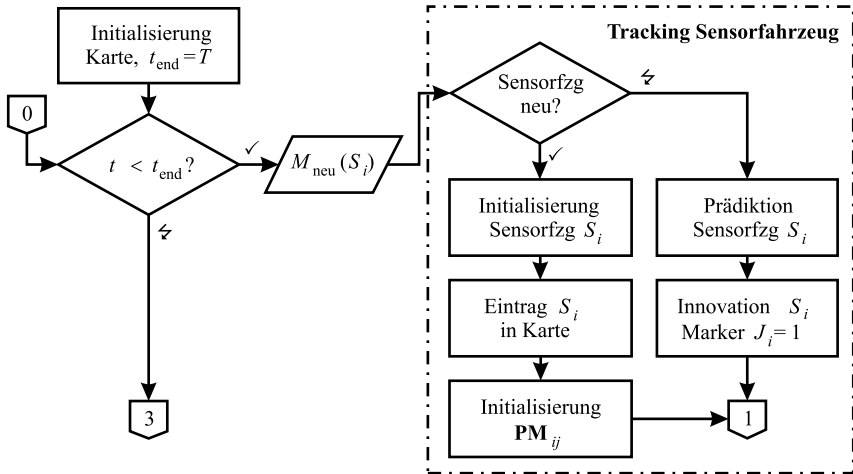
Initialisierung Karte, $t_{\text{end}} = T$

0

$t < t_{\text{end}}$?

✓

↯

$M_{\text{neu}}(S_i)$

3

Tracking Sensorfahrzeug

Sensorfzg neu?

↯

✓

Initialisierung Sensorfzg $S_i$

Prädiktion Sensorfzg $S_i$

Eintrag $S_i$ in Karte

Innovation $S_i$ Marker $J_i = 1$

Initialisierung $\mathbf{PM}_{ij}$

1